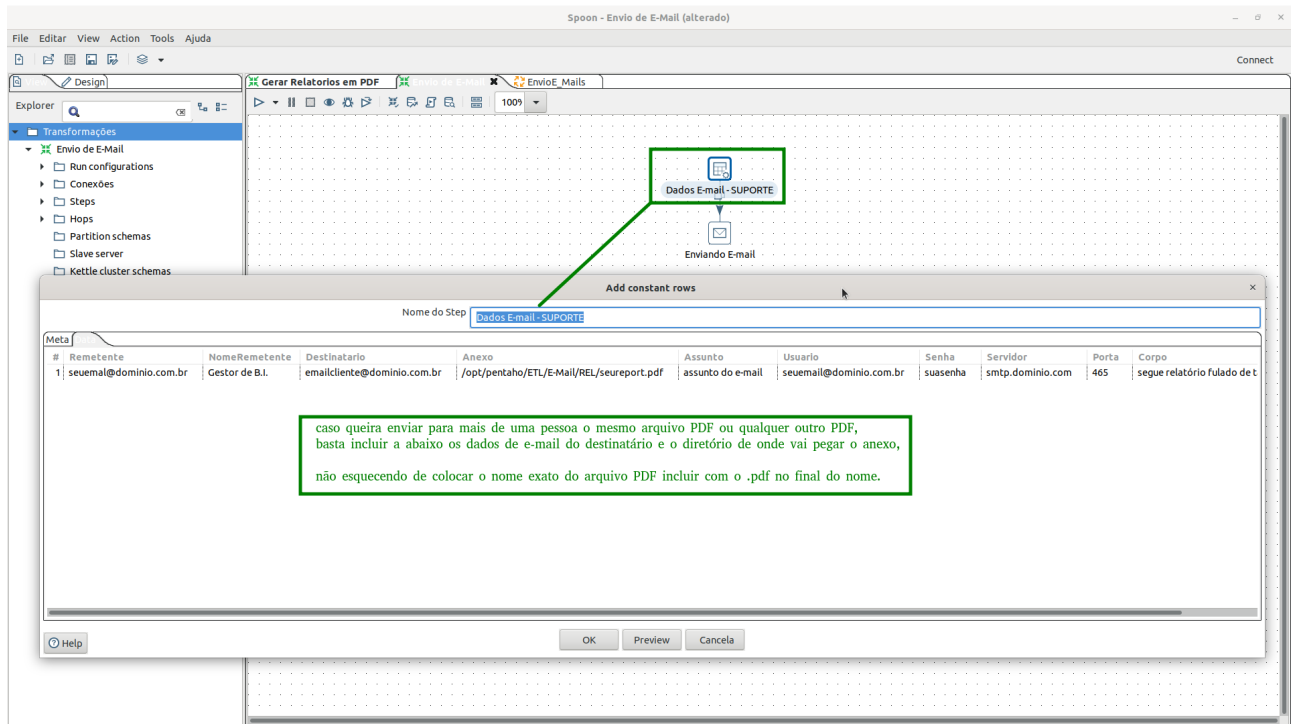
Spoon - Envio de E-Mail (alterado)

File Editar View Action Tools Ajuda

Connect

Design

Gerar Relatorios em PDF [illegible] EnvioE_Mails

Explorer

100%

Transformações
Envio de E-Mail
Run configurations
Conexões
Steps
Hops
Partition schemas
Slave server
Kettle cluster schemas

Dados E-mail - SUPORTE

Enviando E-mail

Add constant rows

Nome do Step Dados E-mail - SUPORTE

Meta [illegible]

| # | Remetente | NomeRemetente | Destinatario | Anexo | Assunto | Usuario | Senha | Servidor | Porta | Corpo |
|---|---|---|---|---|---|---|---|---|---|---|
| 1 | seuemal@dominio.com.br | Gestor de B.I. | emailcliente@dominio.com.br | /opt/pentaho/ETL/E-Mail/REL/seureport.pdf | assunto do e-mail | seuemail@dominio.com.br | suasenha | smtp.dominio.com | 465 | segue relatório fulado de t |

caso queira enviar para mais de uma pessoa o mesmo arquivo PDF ou qualquer outro PDF, basta incluir a abaixo os dados de e-mail do destinatário e o diretório de onde vai pegar o anexo,

não esquecendo de colocar o nome exato do arquivo PDF incluir com o .pdf no final do nome.

Help

OK Preview Cancela